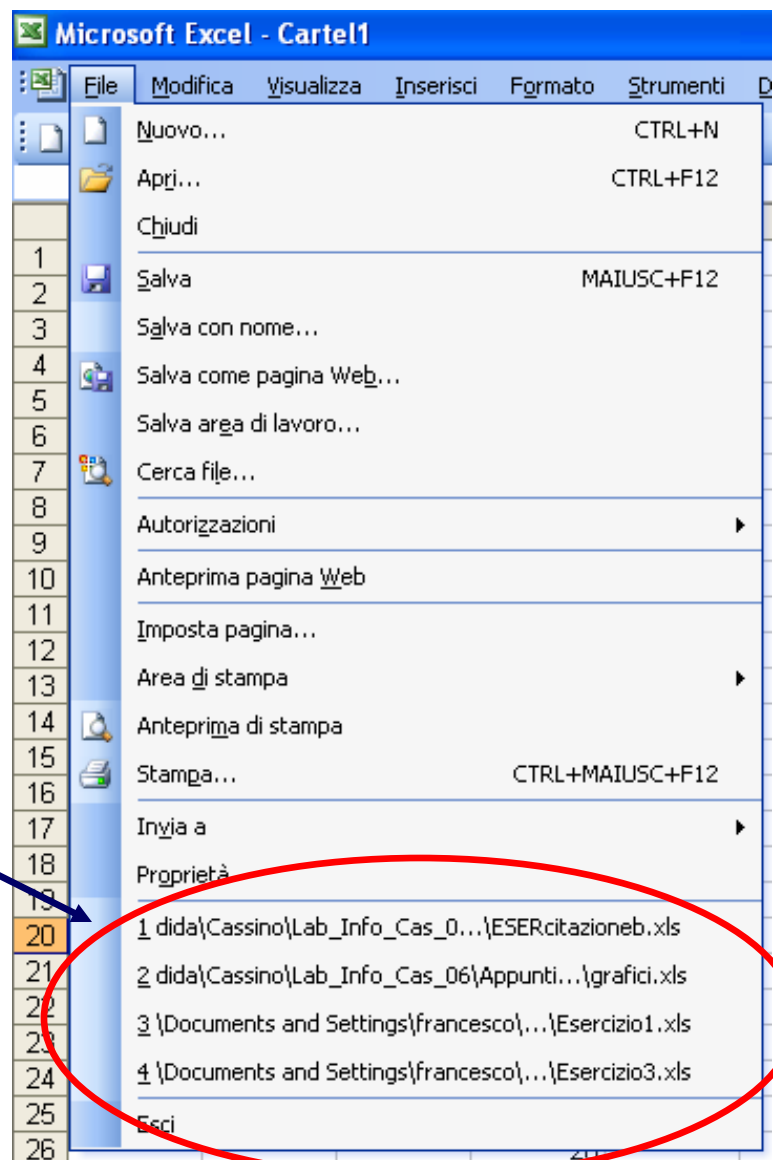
Microsoft Excel - Cartel1

File Modifica Visualizza Inserisci Formato Strumenti D

Nuovo... CTRL+N
Apri... CTRL+F12
Chiudi
Salva MAIUSC+F12
Salva con nome...
Salva come pagina Web...
Salva area di lavoro...
Cerca file...
Autorizzazioni
Anteprima pagina Web
Imposta pagina...
Area di stampa
Anteprima di stampa
Stampa... CTRL+MAIUSC+F12
Invia a
Proprietà
1 dida\Cassino\Lab_Info_Cas_0...\ESERcitazioneb.xls
2 dida\Cassino\Lab_Info_Cas_06\Appunti...\grafici.xls
3 \Documents and Settings\francesco\...\Esercizio1.xls
4 \Documents and Settings\francesco\...\Esercizio3.xls
Esci

1
2
3
4
5
6
7
8
9
10
11
12
13
14
15
16
17
18
19
20
21
22
23
24
25
26